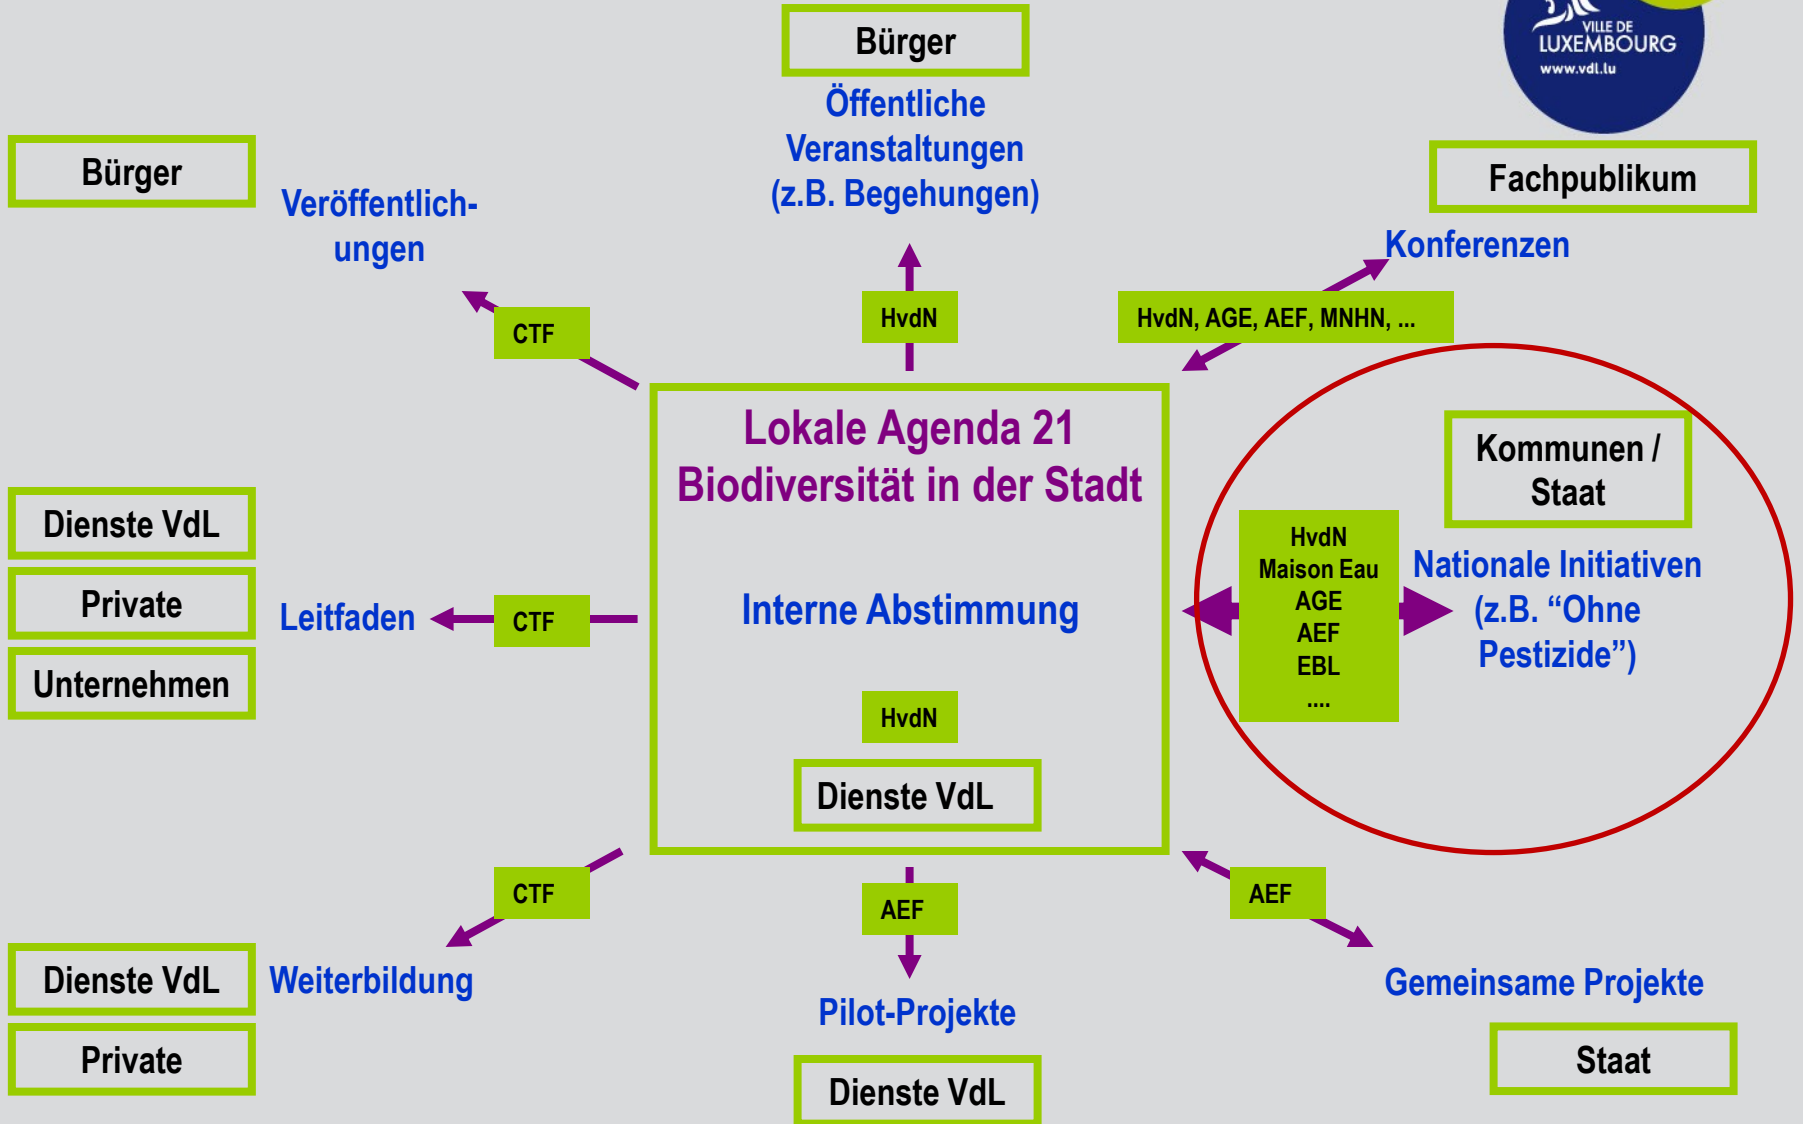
VILLE DE LUXEMBOURG
www.vdl.lu

Bürger

Öffentliche Veranstaltungen (z.B. Begehungen)

Bürger

Veröffentlichungen

Fachpublikum

Konferenzen

CTF

HvdN

HvdN, AGE, AEF, MNHN, ...

Lokale Agenda 21
Biodiversität in der Stadt

Interne Abstimmung

HvdN

Dienste VdL

Kommunen / Staat

HvdN
Maison Eau
AGE
AEF
EBL
....

Nationale Initiativen (z.B. “Ohne Pestizide”)

Dienste VdL

Private

Unternehmen

Leitfaden

CTF

CTF

AEF

AEF

Dienste VdL

Private

Weiterbildung

Pilot-Projekte

Dienste VdL

Gemeinsame Projekte

Staat